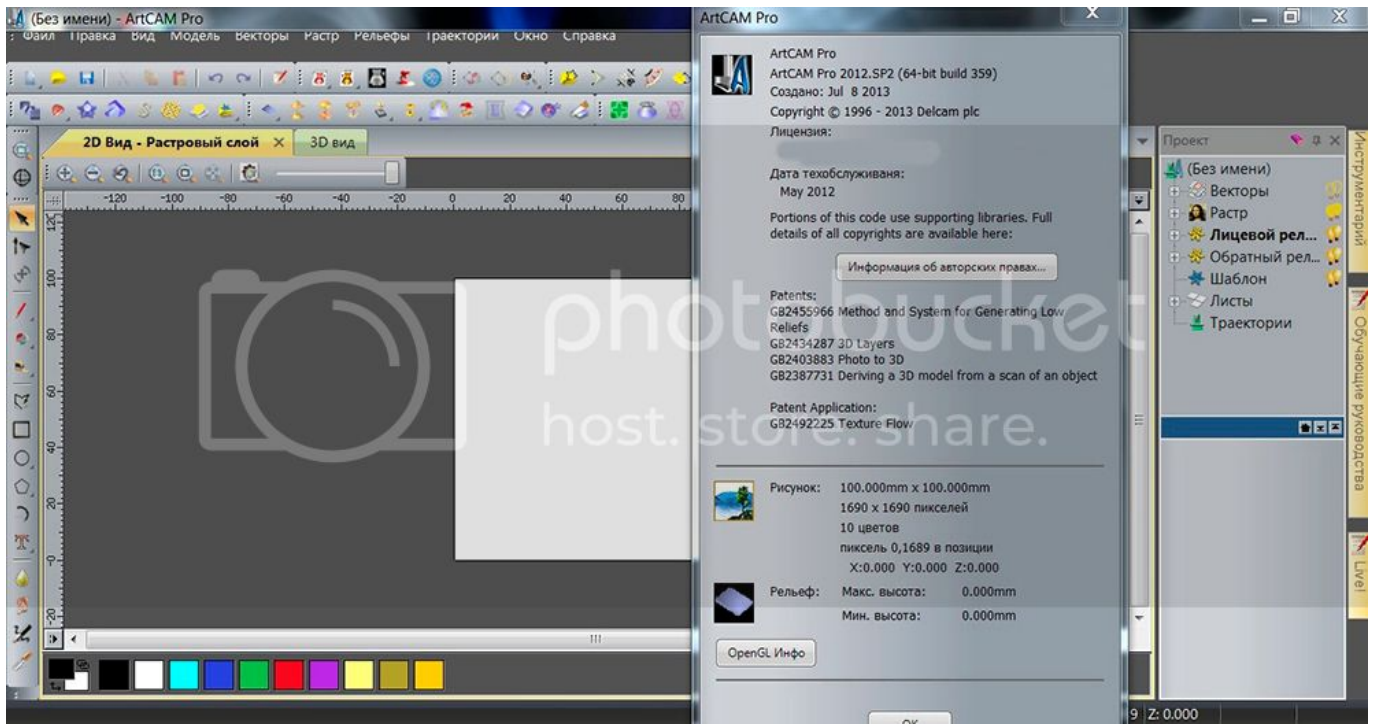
(Без имени) - ArtCAM Pro
Файл Правка Вид Модель Векторы Растр Рельефы Траектории Окно Справка

2D Вид - Растровый слой ×
3D вид

-120 -100 -80 -60 -40 -20 0 20 40 60 80

ArtCAM Pro

ArtCAM Pro
ArtCAM Pro 2012.SP2 (64-bit build 359)
Создано: Jul 8 2013
Copyright © 1996 - 2013 Delcam plc
Лицензия:

Дата техобслуживания:
May 2012

Portions of this code use supporting libraries. Full details of all copyrights are available here:

Информация об авторских правах...

Patents:
GB2455966 Method and System for Generating Low Reliefs
GB2434287 3D Layers
GB2403883 Photo to 3D
GB2387731 Deriving a 3D model from a scan of an object

Patent Application:
GB2492225 Texture Flow

Рисунок: 100.000mm x 100.000mm
1690 x 1690 пикселей
10 цветов
пиксель 0,1689 в позиции
X:0.000 Y:0.000 Z:0.000

Рельеф: Макс. высота: 0.000mm
Мин. высота: 0.000mm

OpenGL Инфо

OK

Проект
(Без имени)
Векторы
Растр
Лицевой рел...
Обратный рел...
Шаблон
Листы
Траектории

Инструментарий
Обучающие руководства
Live!

photobucket
host. store. share.

9 Z: 0.000